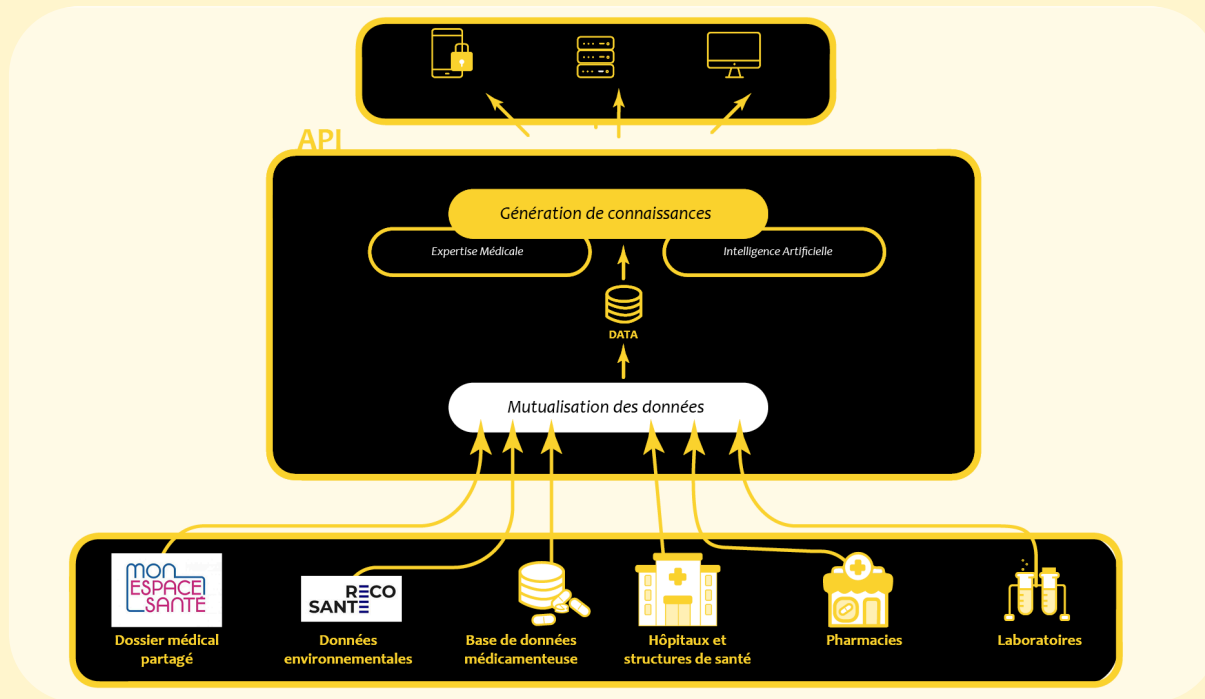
API

Génération de connaissances

Expertise Médicale

Intelligence Artificielle

DATA

Mutualisation des données

MON ESPACE SANTÉ

Dossier médical partagé

RECO SANTÉ

Données environnementales

Base de données médicamenteuse

Hôpitaux et structures de santé

Pharmacies

Laboratoires